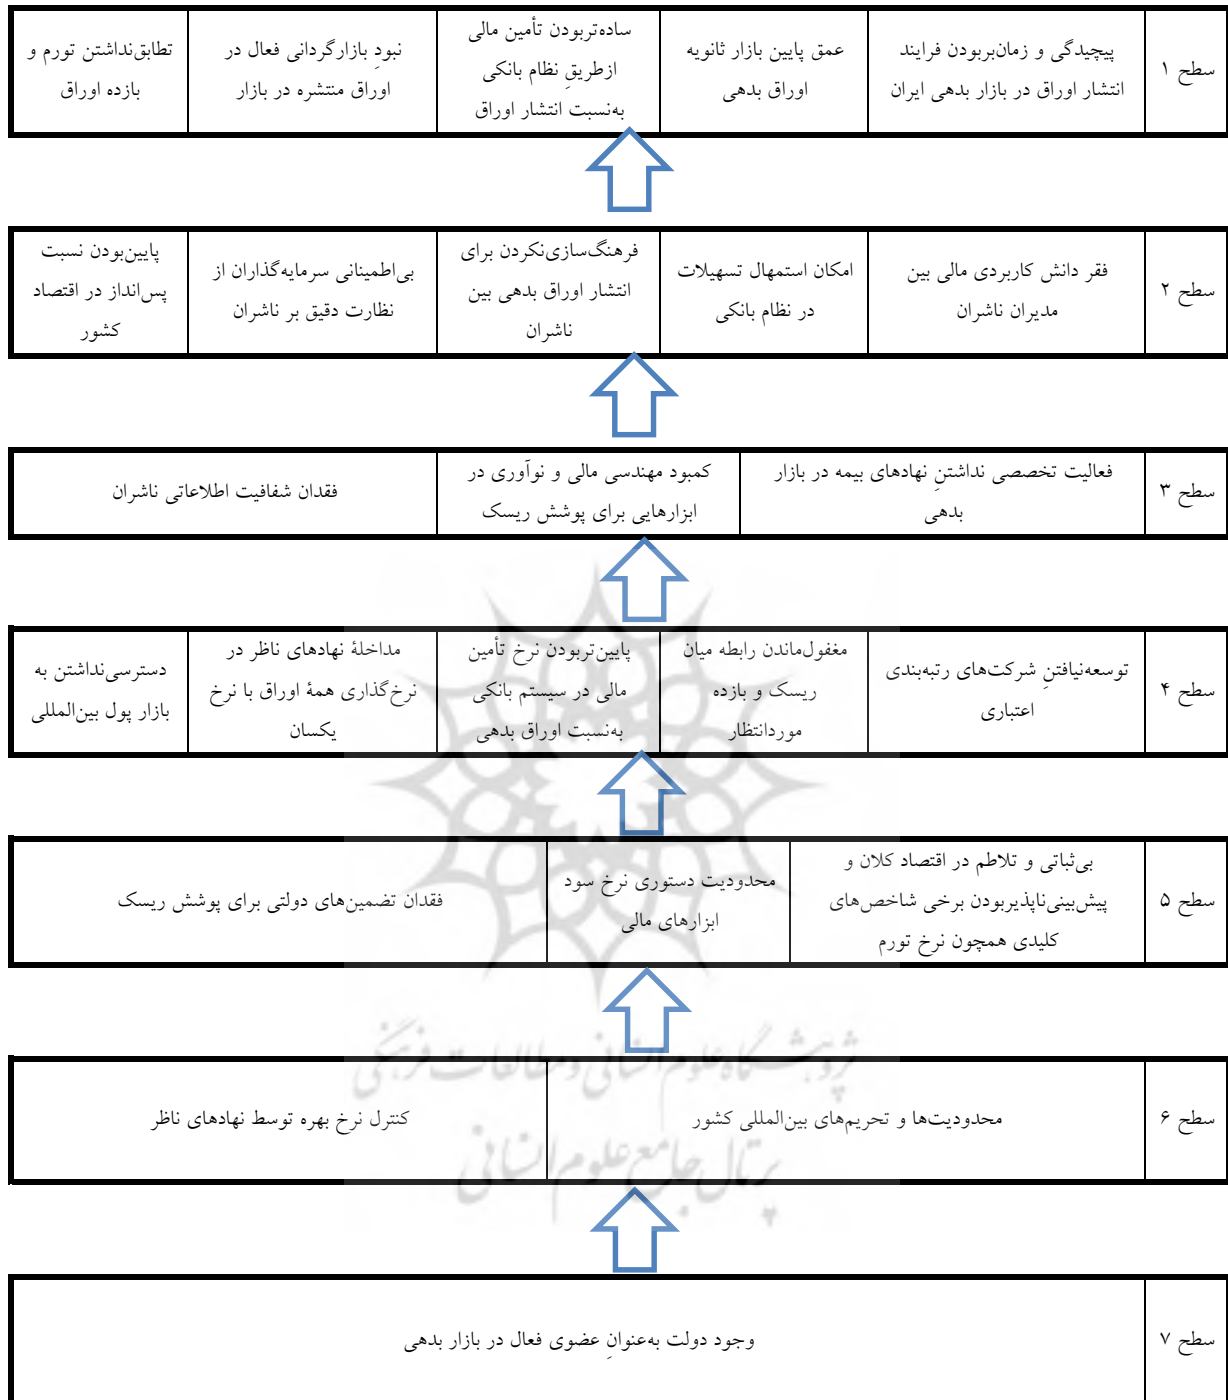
| سطح ۱ | پیچیدگی و زمان‌بربودن فرایند انتشار اوراق در بازار بدهی ایران | عمق پایین بازار ثانویه اوراق بدهی | ساده‌تربودن تأمین مالی ازطریقِ نظام بانکی به‌نسبت انتشار اوراق | نبودِ بازارگردانی فعال در اوراق منتشره در بازار | تطابق‌نداشتن تورم و بازده اوراق |
|---|---|---|---|---|---|

| سطح ۲ | فقر دانش کاربردی مالی بین مدیران ناشران | امکان استمهال تسهیلات در نظام بانکی | فرهنگ‌سازی‌نکردن برای انتشار اوراق بدهی بین ناشران | بی‌اطمینانی سرمایه‌گذاران از نظارت دقیق بر ناشران | پایین‌بودن نسبت پس‌انداز در اقتصاد کشور |
|---|---|---|---|---|---|

| سطح ۳ | فعالیت تخصصی نداشتنِ نهادهای بیمه در بازار بدهی | کمبود مهندسی مالی و نوآوری در ابزارهایی برای پوشش ریسک | فقدان شفافیت اطلاعاتی ناشران |
|---|---|---|---|

| سطح ۴ | توسعه‌نیافتنِ شرکت‌های رتبه‌بندی اعتباری | مغفول‌ماندن رابطه میان ریسک و بازده موردانتظار | پایین‌تربودن نرخ تأمین مالی در سیستم بانکی به‌نسبت اوراق بدهی | مداخلهٔ نهادهای ناظر در نرخ‌گذاری همهٔ اوراق با نرخ یکسان | دسترسی‌نداشتن به بازار پول بین‌المللی |
|---|---|---|---|---|---|

| سطح ۵ | بی‌ثباتی و تلاطم در اقتصاد کلان و پیش‌بینی‌ناپذیربودن برخی شاخص‌های کلیدی همچون نرخ تورم | محدودیت دستوری نرخ سود ابزارهای مالی | فقدان تضمین‌های دولتی برای پوشش ریسک |
|---|---|---|---|

| سطح ۶ | محدودیت‌ها و تحریم‌های بین‌المللی کشور | کنترل نرخ بهره توسط نهادهای ناظر |
|---|---|---|

| سطح ۷ | وجود دولت به‌عنوانِ عضوی فعال در بازار بدهی |
|---|---|

پژوهشگاه علوم انسانی و مطالعات فرهنگی
پرتال جامع علوم انسانی